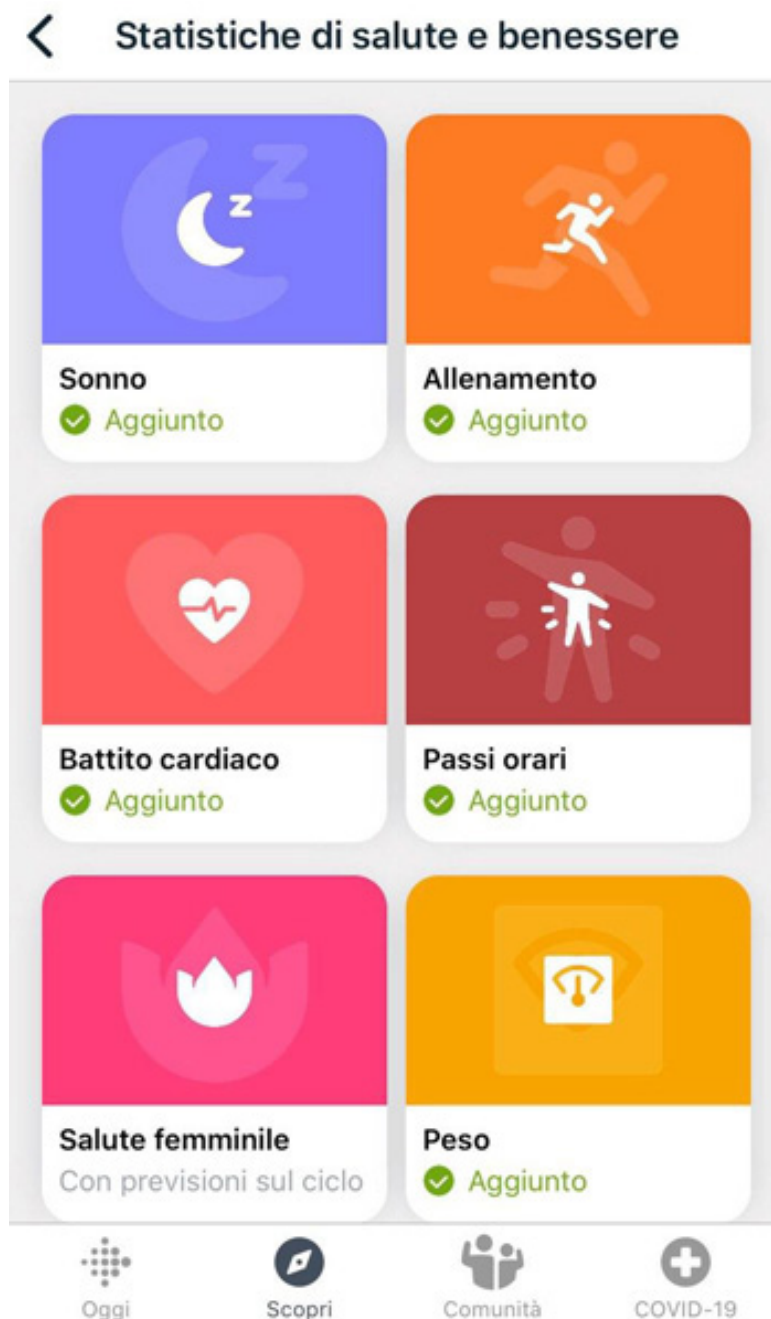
Statistiche di salute e benessere

Sonno
Aggiunto

Allenamento
Aggiunto

Battito cardiaco
Aggiunto

Passi orari
Aggiunto

Salute femminile
Con previsioni sul ciclo

Peso
Aggiunto

Oggi
Scopri
Comunità
COVID-19